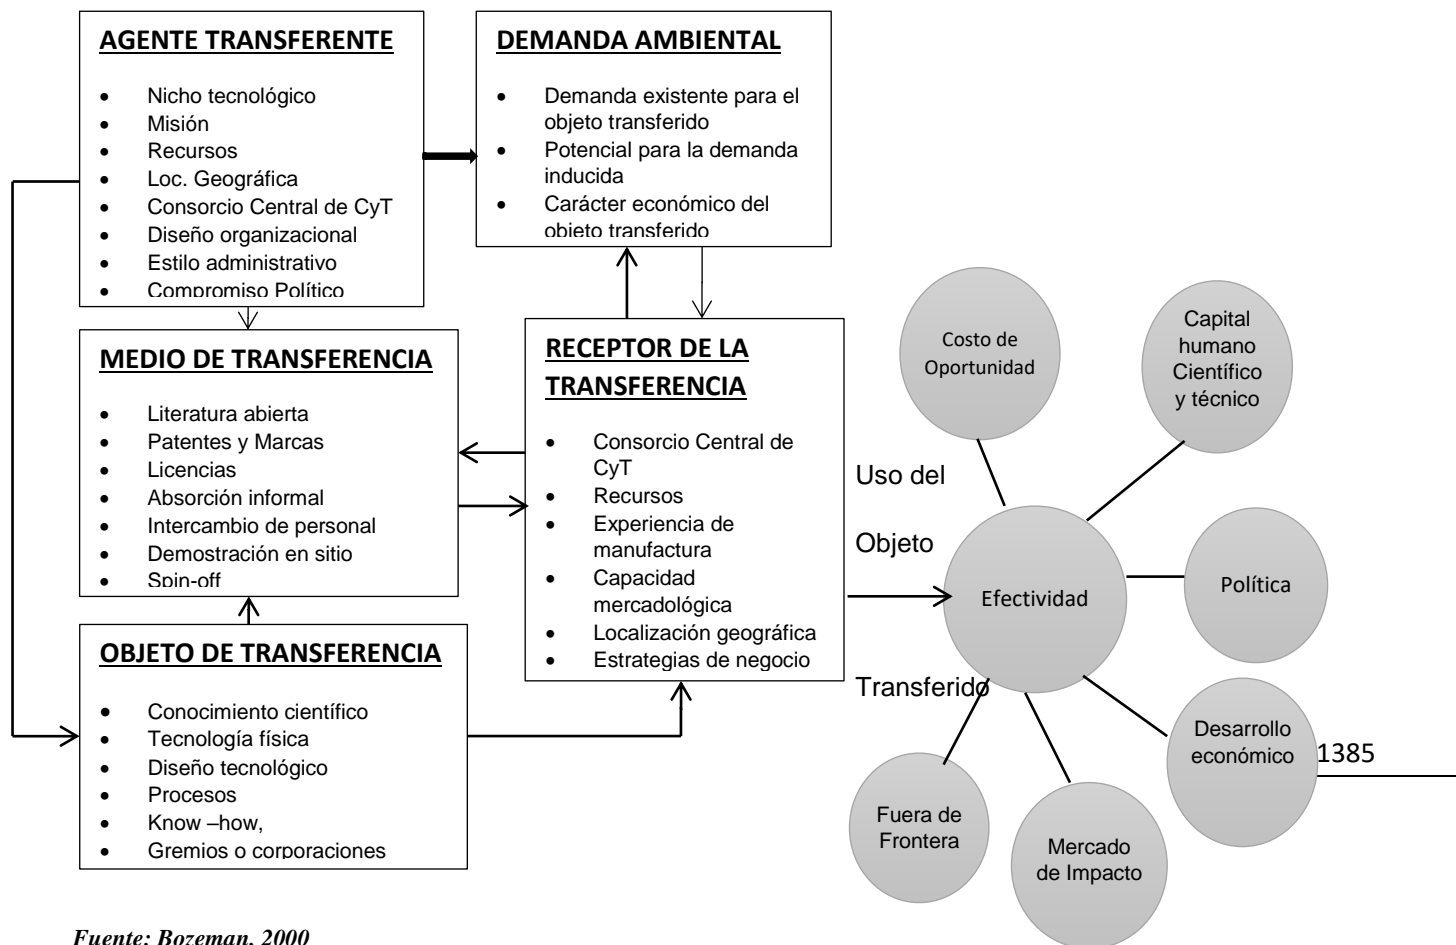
**AGENTE TRANSFERENTE**

- Nicho tecnológico
- Misión
- Recursos
- Loc. Geográfica
- Consorcio Central de CyT
- Diseño organizacional
- Estilo administrativo
- Compromiso Político

**DEMANDA AMBIENTAL**

- Demanda existente para el objeto transferido
- Potencial para la demanda inducida
- Carácter económico del objeto transferido

**MEDIO DE TRANSFERENCIA**

- Literatura abierta
- Patentes y Marcas
- Licencias
- Absorción informal
- Intercambio de personal
- Demostración en sitio
- Spin-off

**RECEPTOR DE LA TRANSFERENCIA**

- Consorcio Central de CyT
- Recursos
- Experiencia de manufactura
- Capacidad mercadológica
- Localización geográfica
- Estrategias de negocio

**OBJETO DE TRANSFERENCIA**

- Conocimiento científico
- Tecnología física
- Diseño tecnológico
- Procesos
- Know –how,
- Gremios o corporaciones

Uso del Objeto Transferido

Costo de Oportunidad

Capital humano Científico y técnico

Efectividad

Política

Desarrollo económico

Fuera de Frontera

Mercado de Impacto

1385

*Fuente: Bozeman, 2000*